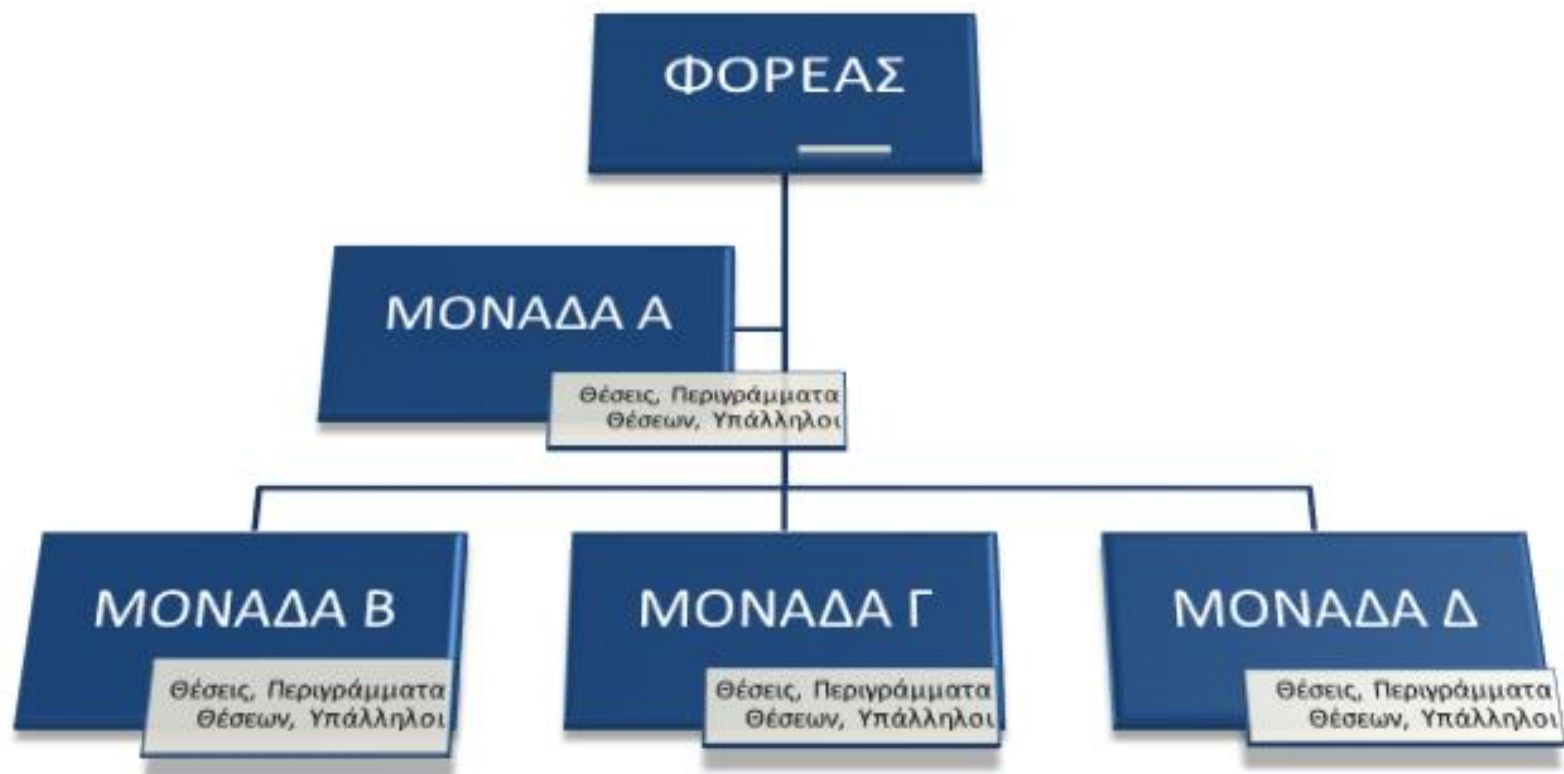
ΦΟΡΕΑΣ

ΜΟΝΑΔΑ Α

Θέσεις, Περιγράμματα Θέσεων, Υπάλληλοι

ΜΟΝΑΔΑ Β

Θέσεις, Περιγράμματα Θέσεων, Υπάλληλοι

ΜΟΝΑΔΑ Γ

Θέσεις, Περιγράμματα Θέσεων, Υπάλληλοι

ΜΟΝΑΔΑ Δ

Θέσεις, Περιγράμματα Θέσεων, Υπάλληλοι